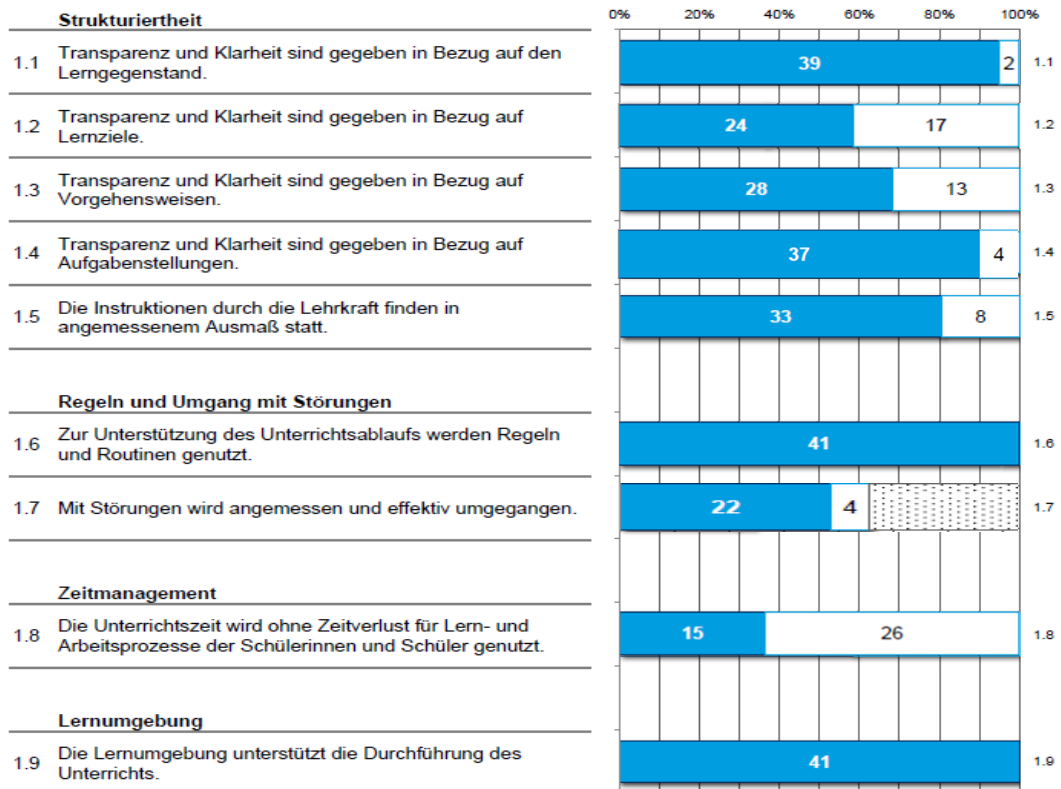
Strukturiertheit

0% 20% 40% 60% 80% 100%

1.1 Transparenz und Klarheit sind gegeben in Bezug auf den Lerngegenstand.
39 | 2 | 1.1

1.2 Transparenz und Klarheit sind gegeben in Bezug auf Lernziele.
24 | 17 | 1.2

1.3 Transparenz und Klarheit sind gegeben in Bezug auf Vorgehensweisen.
28 | 13 | 1.3

1.4 Transparenz und Klarheit sind gegeben in Bezug auf Aufgabenstellungen.
37 | 4 | 1.4

1.5 Die Instruktionen durch die Lehrkraft finden in angemessenem Ausmaß statt.
33 | 8 | 1.5

Regeln und Umgang mit Störungen

1.6 Zur Unterstützung des Unterrichtsablaufs werden Regeln und Routinen genutzt.
41 | 1.6

1.7 Mit Störungen wird angemessen und effektiv umgegangen.
22 | 4 | 1.7

Zeitmanagement

1.8 Die Unterrichtszeit wird ohne Zeitverlust für Lern- und Arbeitsprozesse der Schülerinnen und Schüler genutzt.
15 | 26 | 1.8

Lernumgebung

1.9 Die Lernumgebung unterstützt die Durchführung des Unterrichts.
41 | 1.9